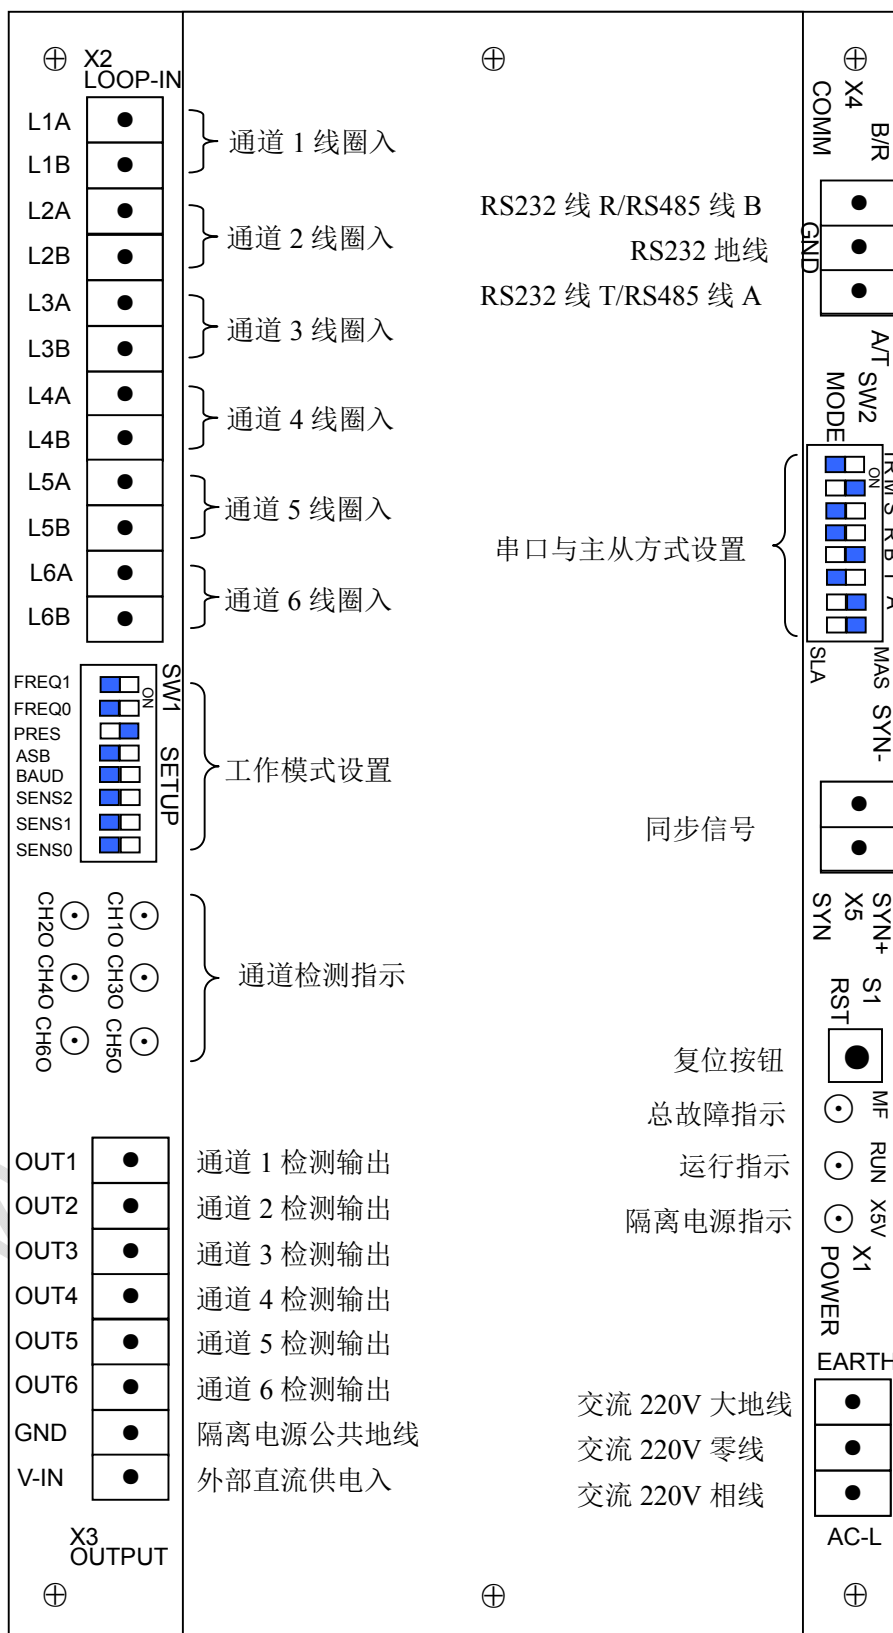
X2
LOOP-IN

L1A
L1B
通道 1 线圈入
L2A
L2B
通道 2 线圈入
L3A
L3B
通道 3 线圈入
L4A
L4B
通道 4 线圈入
L5A
L5B
通道 5 线圈入
L6A
L6B
通道 6 线圈入

FREQ1
FREQ0
PRES
ASB
BAUD
SENS2
SENS1
SENS0
ON
SW1 SETUP
工作模式设置

CH1O CH3O CH5O
CH2O CH4O CH6O
通道检测指示

OUT1 通道 1 检测输出
OUT2 通道 2 检测输出
OUT3 通道 3 检测输出
OUT4 通道 4 检测输出
OUT5 通道 5 检测输出
OUT6 通道 6 检测输出
GND 隔离电源公共地线
V-IN 外部直流供电入
X3
OUTPUT

X4
COMM
B/R
GND
A/T
RS232 线 R/RS485 线 B
RS232 地线
RS232 线 T/RS485 线 A

SW2
MODE
ON
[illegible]
串口与主从方式设置
SLA
MAS

SYN-
同步信号
SYN+
X5
SYN

S1
RST
复位按钮
MF 总故障指示
RUN 运行指示
X5V 隔离电源指示
X1
POWER
EARTH
交流 220V 大地线
交流 220V 零线
交流 220V 相线
AC-L